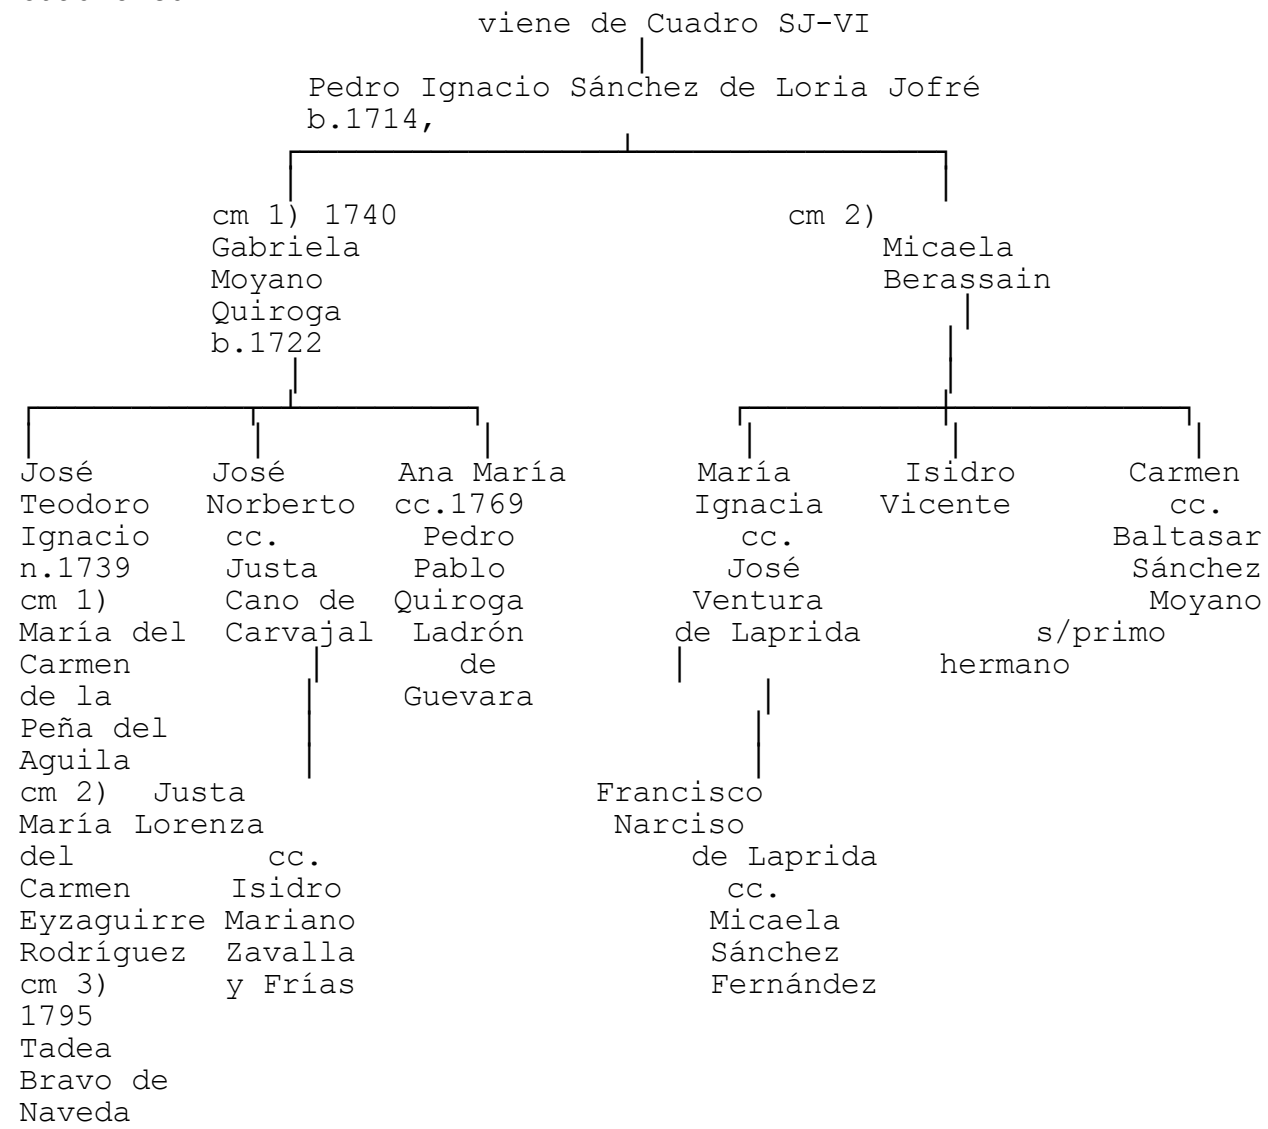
viene de Cuadro SJ-VI

Pedro Ignacio Sánchez de Loria Jofré b.1714,

cm 1) 1740 Gabriela Moyano Quiroga b.1722

cm 2) Micaela Berassain

José Teodoro Ignacio n.1739 cm 1) María del Carmen de la Peña del Aguila cm 2) Justa María Lorenza del Carmen Eyzaguirre Rodríguez cm 3) 1795 Tadea Bravo de Naveda

José Norberto cc. Justa Cano de Carvajal

Justa cc. Isidro Mariano Zavalla y Frías

Ana María cc.1769 Pedro Pablo Quiroga Ladrón de Guevara

María Ignacia cc. José Ventura de Laprida

Francisco Narciso de Laprida cc. Micaela Sánchez Fernández

Isidro Vicente

Carmen cc. Baltasar Sánchez Moyano s/primo hermano